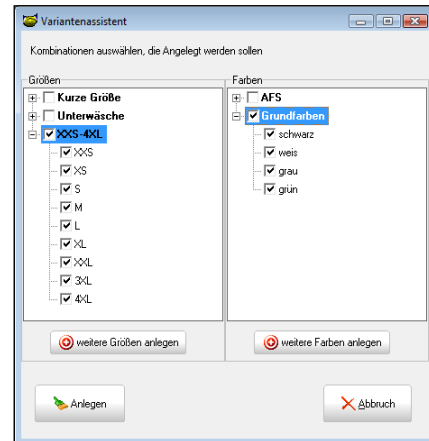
Variantenassistent

Kombinationen auswählen, die Angelegt werden sollen

Größen

Kurze Größe
Unterwäsche
XXS-4XL
XXS
XS
S
M
L
XL
XXL
3XL
4XL

weitere Größen anlegen

Farben

AFS
Grundfarben
schwarz
weis
grau
grün

weitere Farben anlegen

Anlegen

Abbruch